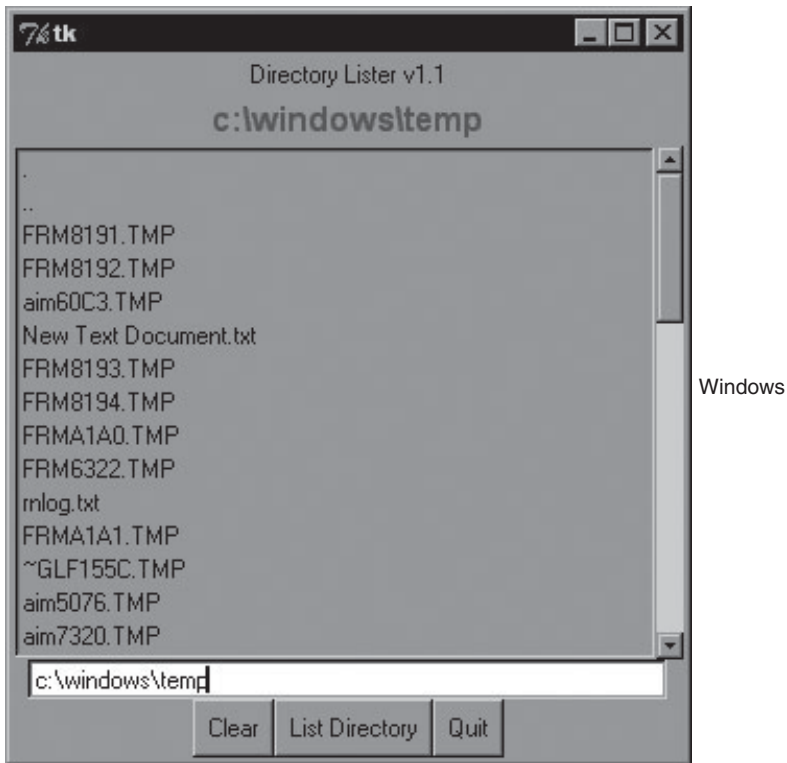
tk

Directory Lister v1.1

c:\windows\temp

.
..
FRM8191.TMP
FRM8192.TMP
aim60C3.TMP
New Text Document.txt
FRM8193.TMP
FRM8194.TMP
FRMA1A0.TMP
FRM6322.TMP
rnlog.txt
FRMA1A1.TMP
~GLF155C.TMP
aim5076.TMP
aim7320.TMP

c:\windows\temp

Clear List Directory Quit

Windows